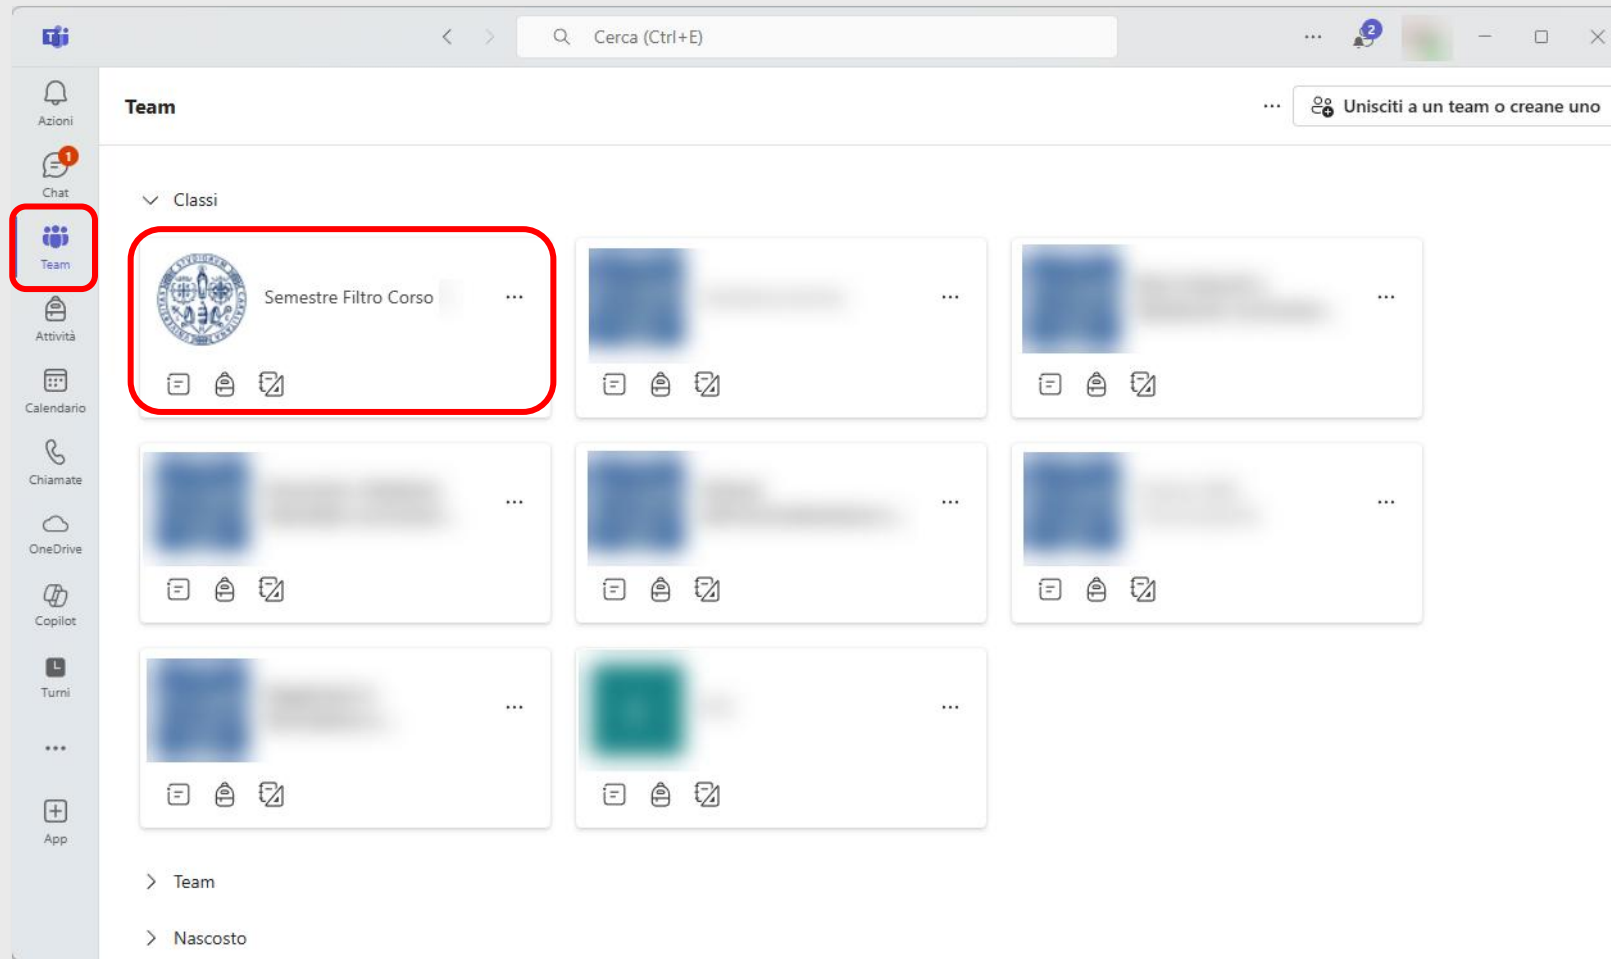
Cerca (Ctrl+E)

2

Azioni

1
Chat

Team

Attività

Calendario

Chiamate

OneDrive

Copilot

Turni

...

App

Team

...

Unisciti a un team o creane uno

Classi

Semestre Filtro Corso

...

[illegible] ...

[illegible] ...

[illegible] ...

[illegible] ...

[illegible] ...

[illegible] ...

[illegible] ...

Team

Nascosto